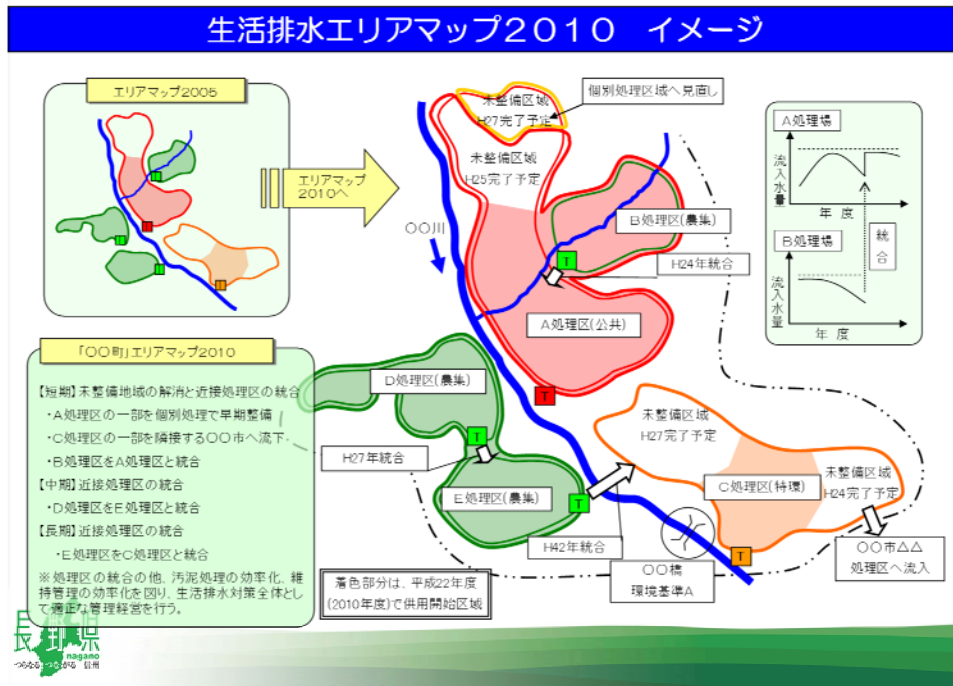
生活排水エリアマップ２０１０　イメージ

エリアマップ2005

T
T
T
T
T

エリアマップ2010へ

未整備区域
H27完了予定

個別処理区域へ見直し

未整備区域
H25完了予定

○○川

B処理区(農集)

T

H24年統合

A処理区(公共)

T

A処理場

流入水量

年度

B処理場

流入水量

年度

統合

「○○町」エリアマップ2010

【短期】未整備地域の解消と近接処理区の統合
・A処理区の一部を個別処理で早期整備
・C処理区の一部を隣接する○○市へ流下
・B処理区をA処理区と統合
【中期】近接処理区の統合
・D処理区をE処理区と統合
【長期】近接処理区の統合
・E処理区をC処理区と統合
※処理区の統合の他、汚泥処理の効率化、維持管理の効率化を図り、生活排水対策全体として適正な管理経営を行う。

D処理区(農集)

T

H27年統合

E処理区(農集)

T

H42年統合

未整備区域
H27完了予定

C処理区(特環)

未整備区域
H24完了予定

T

○○市△△
処理区へ流入

着色部分は、平成22年度(2010年度)で供用開始区域

○○橋
環境基準A

長野県
nagano
つながる　つながる　信州